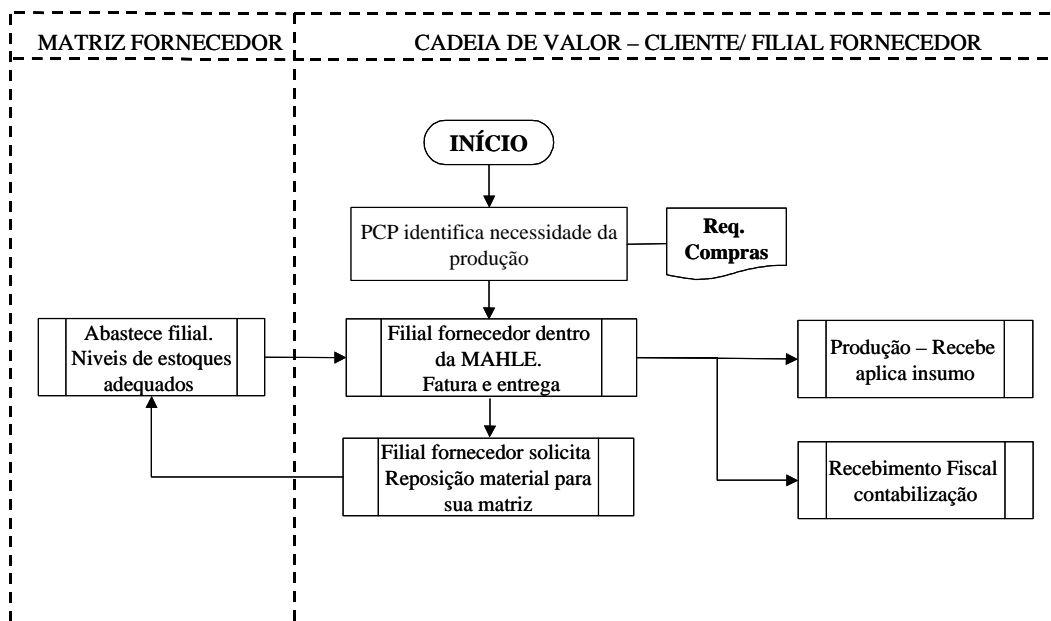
MATRIZ FORNECEDOR

CADEIA DE VALOR – CLIENTE/ FILIAL FORNECEDOR

INÍCIO

PCP identifica necessidade da produção

Req. Compras

Abastece filial. Niveis de estoques adequados

Filial fornecedor dentro da MAHLE. Fatura e entrega

Produção – Recebe aplica insumo

Filial fornecedor solicita Reposição material para sua matriz

Recebimento Fiscal contabilização